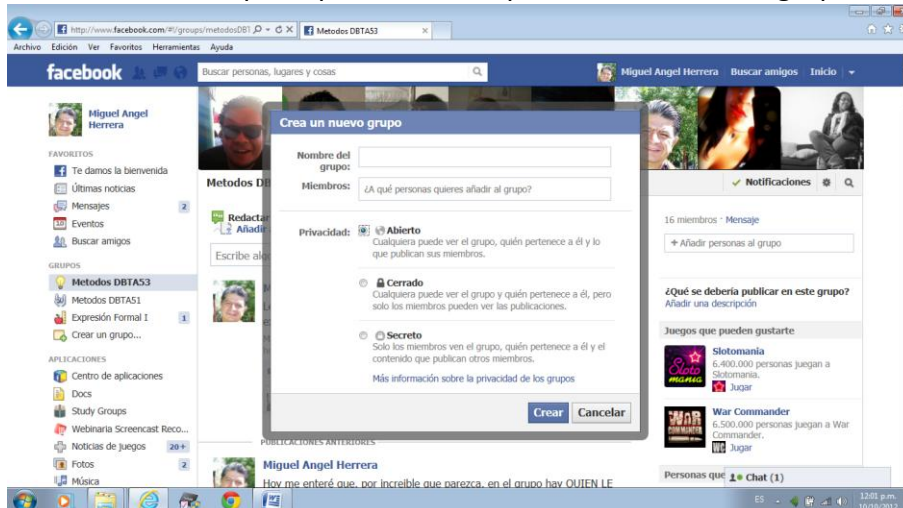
http://www.facebook.com/#!/groups/metodosDB1
Metodos DBTA53
Archivo Edición Ver Favoritos Herramientas Ayuda

facebook
Buscar personas, lugares y cosas
Miguel Angel Herrera Buscar amigos Inicio

Miguel Angel Herrera

FAVORITOS
Te damos la bienvenida
Últimas noticias
Mensajes 2
Eventos
Buscar amigos

GRUPOS
Metodos DBTA53
Metodos DBTA51
Expresión Formal I 1
Crear un grupo...

APLICACIONES
Centro de aplicaciones
Docs
Study Groups
Webinaria Screencast Reco...
Noticias de juegos 20+
Fotos 2
Música

Metodos DB
Redactar
Añadir
Escribe al

Crea un nuevo grupo
Nombre del grupo:
Miembros: ¿A qué personas quieres añadir al grupo?
Privacidad: Abierto
Cualquiera puede ver el grupo, quién pertenece a él y lo que publican sus miembros.
Cerrado
Cualquiera puede ver el grupo y quién pertenece a él, pero solo los miembros pueden ver las publicaciones.
Secreto
Solo los miembros ven el grupo, quién pertenece a él y el contenido que publican otros miembros.
Más información sobre la privacidad de los grupos
Crear Cancelar

✓ Notificaciones
16 miembros · Mensaje
+ Añadir personas al grupo
¿Qué se debería publicar en este grupo?
Añadir una descripción
Juegos que pueden gustarte
Slotomania
6.400.000 personas juegan a Slotomania.
Jugar
War Commander
6.500.000 personas juegan a War Commander.
Jugar
Personas que
Chat (1)

PUBLICACIONES ANTERIORES
Miguel Angel Herrera
Hoy me enteré que, por increíble que parezca, en el grupo hay QUIEN LE

ES 12:01 p.m.